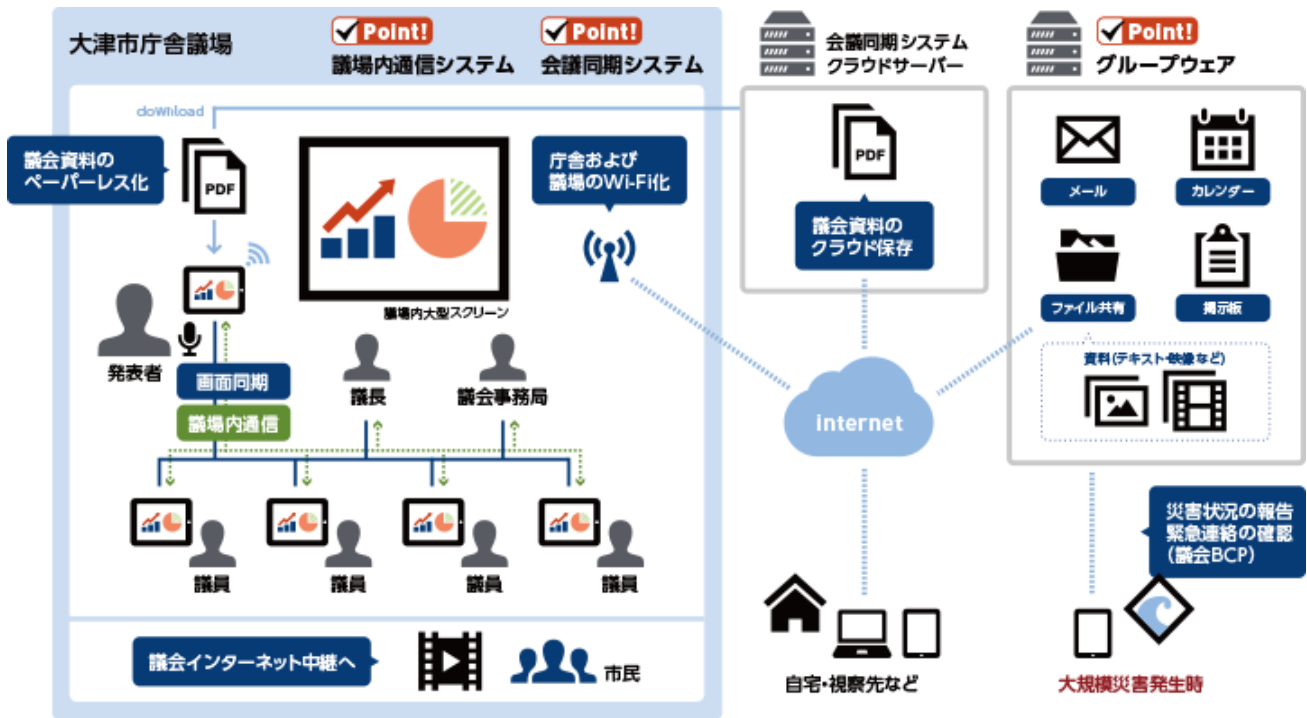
大津市庁舎議場

Point!
議場内通信システム

Point!
会議同期システム

会議同期システム
クラウドサーバー

Point!
グループウェア

download

議会資料の
ペーパーレス化

PDF

議場内大型スクリーン

庁舎および
議場のWi-Fi化

PDF

議会資料の
クラウド保存

メール

カレンダー

ファイル共有

掲示板

資料(テキスト・映像など)

発表者

画面同期

議場内通信

議長

議会事務局

internet

議員

議員

議員

議員

災害状況の報告
緊急連絡の確認
(議会BCP)

議会インターネット中継へ

市民

自宅・視察先など

大規模災害発生時